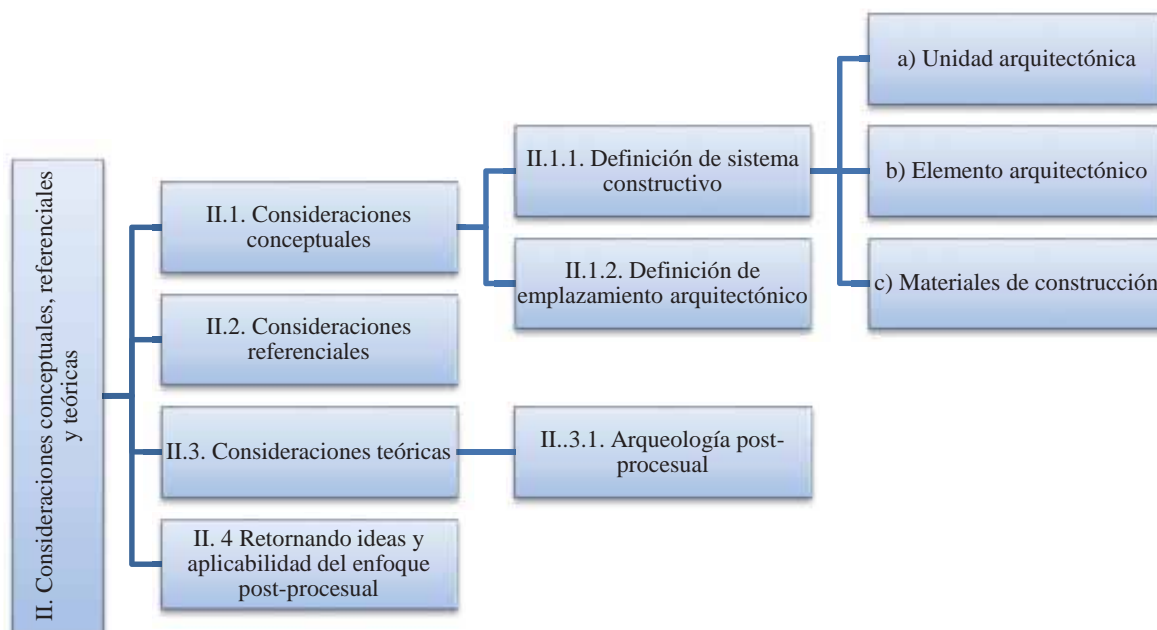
II. Consideraciones conceptuales, referenciales y teóricas

II.1. Consideraciones conceptuales

II.1.1. Definición de sistema constructivo

a) Unidad arquitectónica

b) Elemento arquitectónico

c) Materiales de construcción

II.1.2. Definición de emplazamiento arquitectónico

II.2. Consideraciones referenciales

II.3. Consideraciones teóricas

II..3.1. Arqueología post-procesual

II. 4 Retornando ideas y aplicabilidad del enfoque post-procesual